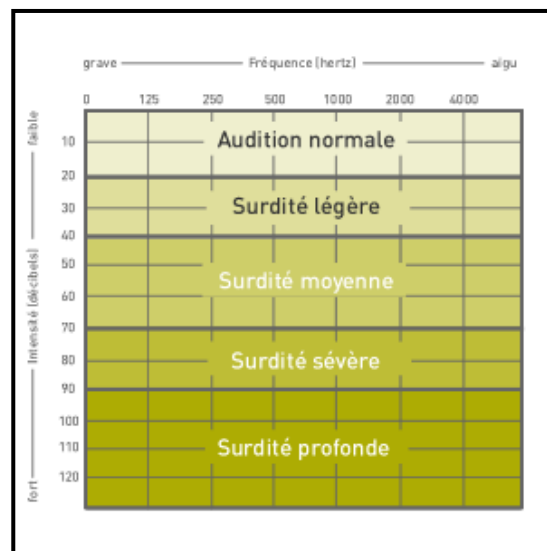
grave — Fréquence (hertz) — aigu

0 125 250 500 1000 2000 4000

faible — Intensité (décibels) — fort

10 20 30 40 50 60 70 80 90 100 110 120

Audition normale

Surdité légère

Surdité moyenne

Surdité sévère

Surdité profonde